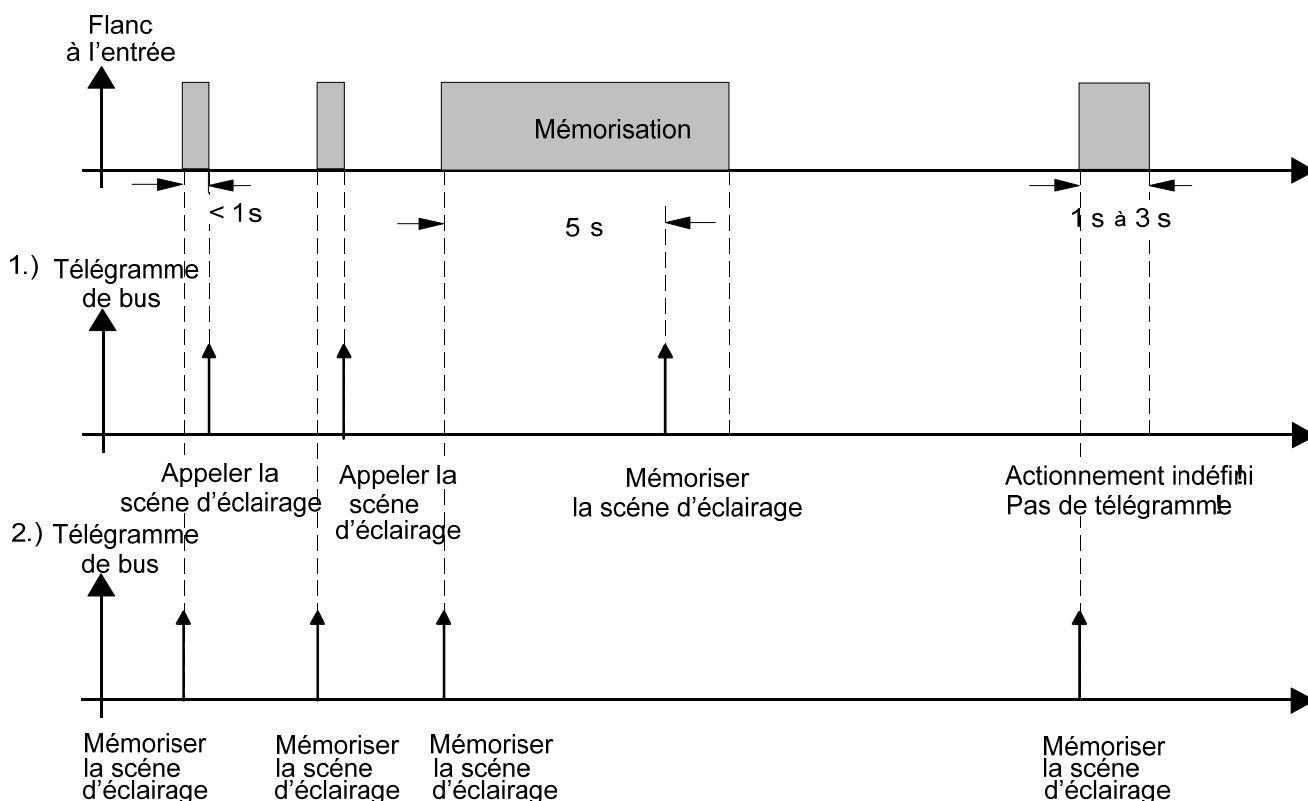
Flanc à l'entrée

Mémorisation

< 1s

5 s

1 s à 3 s

1.) Télégramme de bus

Appeler la scéne d'éclairage

Appeler la scéne d'éclairage

Mémoriser la scéne d'éclairage

Actionnement indéfini Pas de télégramme

2.) Télégramme de bus

Mémoriser la scéne d'éclairage

Mémoriser la scéne d'éclairage

Mémoriser la scéne d'éclairage

Mémoriser la scéne d'éclairage